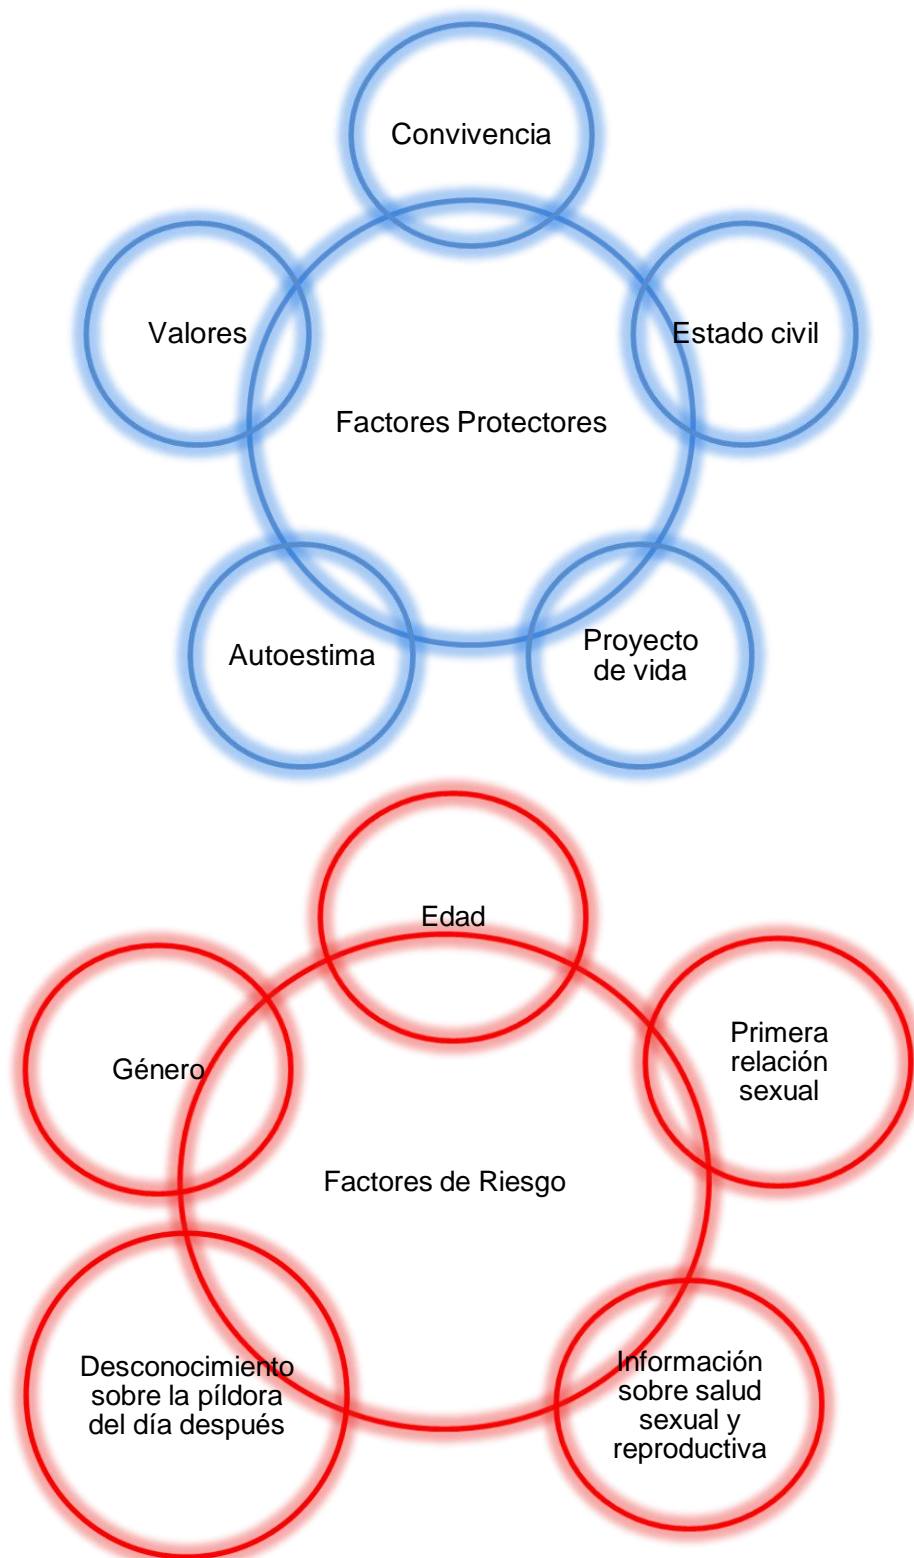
Convivencia

Valores

Estado civil

Factores Protectores

Autoestima

Proyecto de vida

Edad

Género

Primera relación sexual

Factores de Riesgo

Desconocimiento sobre la píldora del día después

Información sobre salud sexual y reproductiva